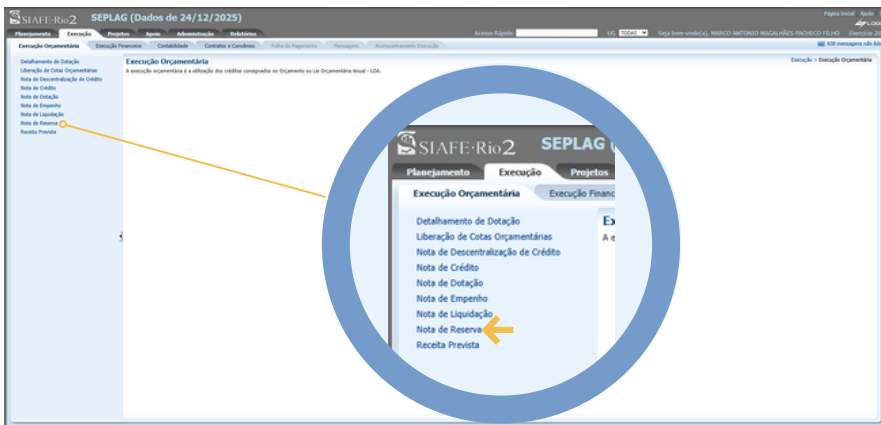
SIAFE·Rio2 SEPLAG (Dados de 24/12/2025)

Página Inicial Ajuda

Planejamento Execução Projetos Apoio Administração Relatórios

Acesso Rápido UG TODAS Seja bem-vindo(a), MARCO ANTONIO MAGALHÃES PACHECO FILHO Exercício 20

Execução Orçamentária Execução Financeira Contabilidade Contratos e Convênios Folha de Pagamento Mensagens Acompanhamento Execução

828 mensagens não lidas

Detalhamento de Dotação
Liberação de Cotas Orçamentárias
Nota de Descentralização de Crédito
Nota de Crédito
Nota de Dotação
Nota de Empenho
Nota de Liquidação
Nota de Reserva
Receita Prevista

Execução Orçamentária

A execução orçamentária é a utilização dos créditos consignados no Orçamento ou Lei Orçamentária Anual - LOA.

Execução > Execução Orçamentária

SIAFE·Rio2 SEPLAG

Planejamento Execução Projetos

Execução Orçamentária Execução Financ

Detalhamento de Dotação
Liberação de Cotas Orçamentárias
Nota de Descentralização de Crédito
Nota de Crédito
Nota de Dotação
Nota de Empenho
Nota de Liquidação
Nota de Reserva
Receita Prevista

Ex
A e